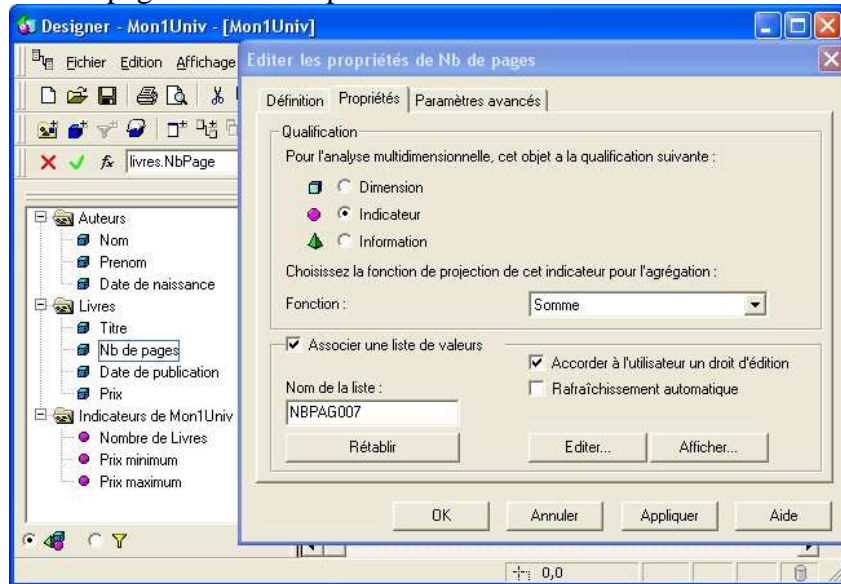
Designer - Mon1Univ - [Mon1Univ]

Fichier Edition Affichage

livres.NbPage

Auteurs
Nom
Prenom
Date de naissance
Livres
Titre
Nb de pages
Date de publication
Prix
Indicateurs de Mon1Univ
Nombre de Livres
Prix minimum
Prix maximum

Editer les propriétés de Nb de pages

Définition Propriétés Paramètres avancés

Qualification
Pour l'analyse multidimensionnelle, cet objet a la qualification suivante :
Dimension
Indicateur
Information

Choisissez la fonction de projection de cet indicateur pour l'agrégation :
Fonction : Somme

Associer une liste de valeurs
Accorder à l'utilisateur un droit d'édition
Nom de la liste :
Rafraîchissement automatique
NBPAG007
Rétablir
Editer...
Afficher...

OK Annuler Appliquer Aide

0,0